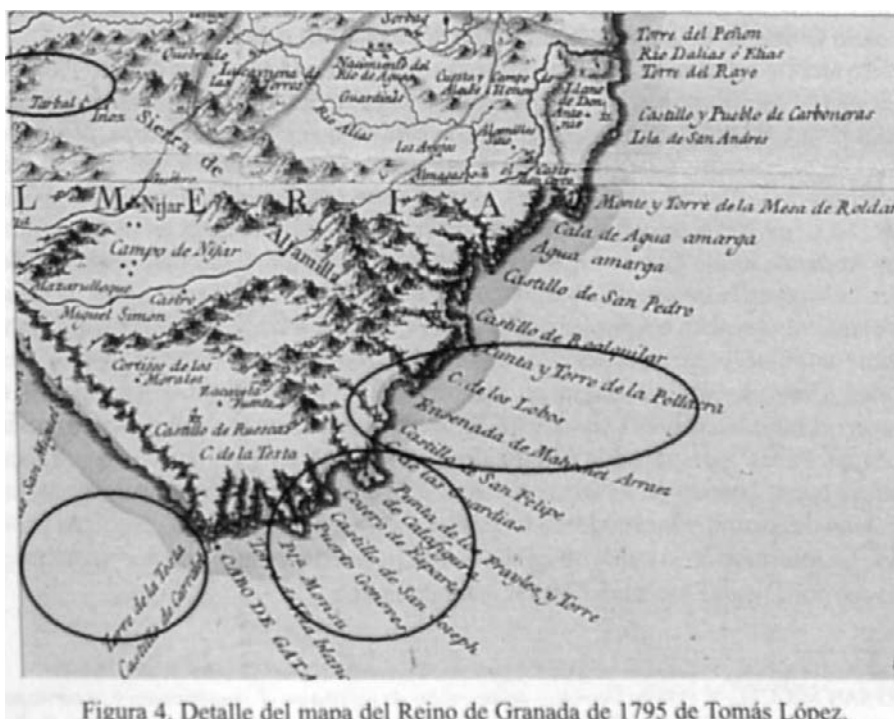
Sorbas
Torre del Peñon
Rio Dalias ó Elias
Torre del Rayo
Castillo y Pueblo de Carboneras
Isla de San Andres
Quebrada
Lucainena de las Torres
Nacimiento del Rio de Aguas
Cuevas y Campo de Alhabia
Llano de Don Antonio
Tarbal
Inox
Sierra de
Rio Alias
Guardiola
los Albaricoques
Almaguer
L M E R I A
Nijar
Monte y Torre de la Mesa de Roldan
Cala de Agua amarga
Agua amarga
Campo de Nijar
Alfamilla
Castillo de San Pedro
Mazarulleque
Castro
Miguel Simon
Castillo de Rodalquilar
Punta y Torre de la Polacra
Cortijos de los Morales
Escullos
C. de los Lobos
Ensenada de Mahomet Arraez
Castillo de Ruescas
C. de la Testa
Castillo de San Felipe
Torre de las Guardias
Punta de los Frayles y Torre
Cuervo de Calafiguera
Castillo de Esparto
Puerto Genoves
Castillo de San Joseph
Pta. Morron
Torre de la Testa
Castillo de Carrelas
CABO DE GATA
Vela blanca
San Miguel
Figura 4. Detalle del mapa del Reino de Granada de 1795 de Tomás López.